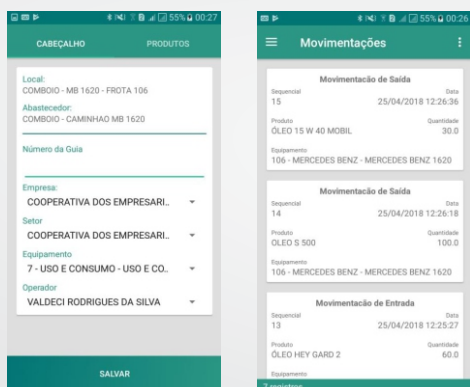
55% 00:27

CABEÇALHO
PRODUTOS

Local:
COMBOIO - MB 1620 - FROTA 106
Abastecedor:
COMBOIO - CAMINHAO MB 1620

Número da Guia

Empresa:
COOPERATIVA DOS EMPRESARI..
Setor
COOPERATIVA DOS EMPRESARI..
Equipamento
7 - USO E CONSUMO - USO E CO..
Operador
VALDECI RODRIGUES DA SILVA

SALVAR

55% 00:26

Movimentações

Movimentação de Saída
Sequencial
15
Data
25/04/2018 12:26:36
Produto
ÓLEO 15 W 40 MOBIL
Quantidade
30.0
Equipamento
106 - MERCEDES BENZ - MERCEDES BENZ 1620

Movimentação de Saída
Sequencial
14
Data
25/04/2018 12:26:18
Produto
ÓLEO S 500
Quantidade
100.0
Equipamento
106 - MERCEDES BENZ - MERCEDES BENZ 1620

Movimentação de Entrada
Sequencial
13
Data
25/04/2018 12:25:27
Produto
ÓLEO HEY GARD 2
Quantidade
60.0
Equipamento

7 registros